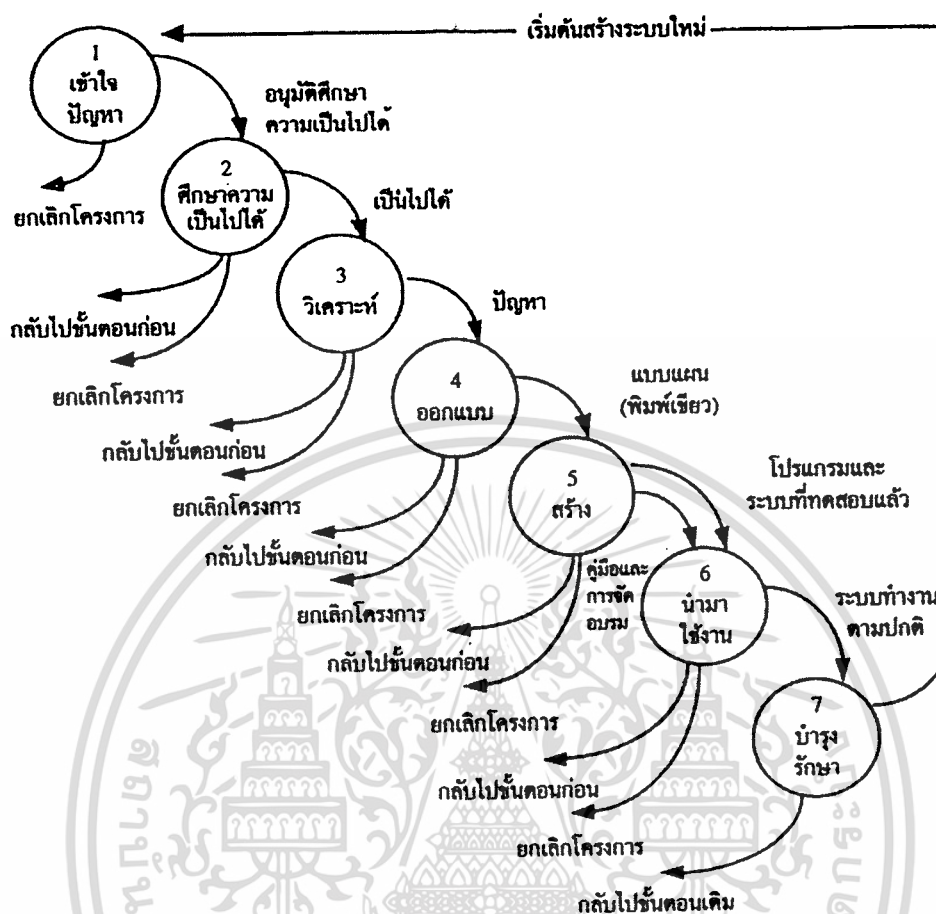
เริ่มต้นสร้างระบบใหม่

1
เข้าใจ
ปัญหา

อนุมัติศึกษา
ความเป็นไปได้

ยกเลิกโครงการ

2
ศึกษาความ
เป็นไปได้

เป็นไปได้

กลับไปขั้นตอนก่อน

ยกเลิกโครงการ

3
วิเคราะห์

ปัญหา

กลับไปขั้นตอนก่อน

ยกเลิกโครงการ

4
ออกแบบ

แบบแผน
(พิมพ์เขียว)

กลับไปขั้นตอนก่อน

ยกเลิกโครงการ

5
สร้าง

โปรแกรมและ
ระบบที่ทดสอบแล้ว

คู่มือและ
การจัด
อบรม

กลับไปขั้นตอนก่อน

ยกเลิกโครงการ

6
นำมา
ใช้งาน

ระบบทำงาน
ตามปกติ

กลับไปขั้นตอนก่อน

ยกเลิกโครงการ

7
บำรุง
รักษา

กลับไปขั้นตอนเดิม